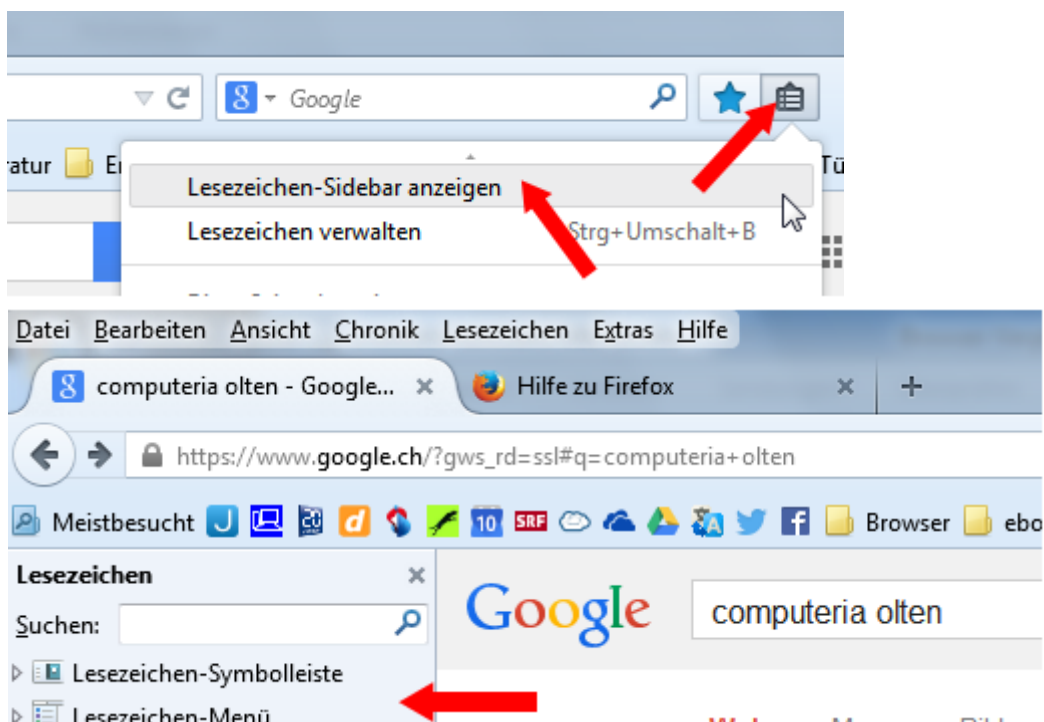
Google

ratur Er

Lesezeichen-Sidebar anzeigen

Lesezeichen verwalten Strg+Umschalt+B

Tü

Datei Bearbeiten Ansicht Chronik Lesezeichen Extras Hilfe

computeria olten - Google... × Hilfe zu Firefox × +

https://www.google.ch/?gws_rd=ssl#q=computeria+olten

Meistbesucht J 10 SRF Browser ebo

Lesezeichen ×

Suchen:

Lesezeichen-Symbolleiste

Lesezeichen-Menü

Google computeria olten